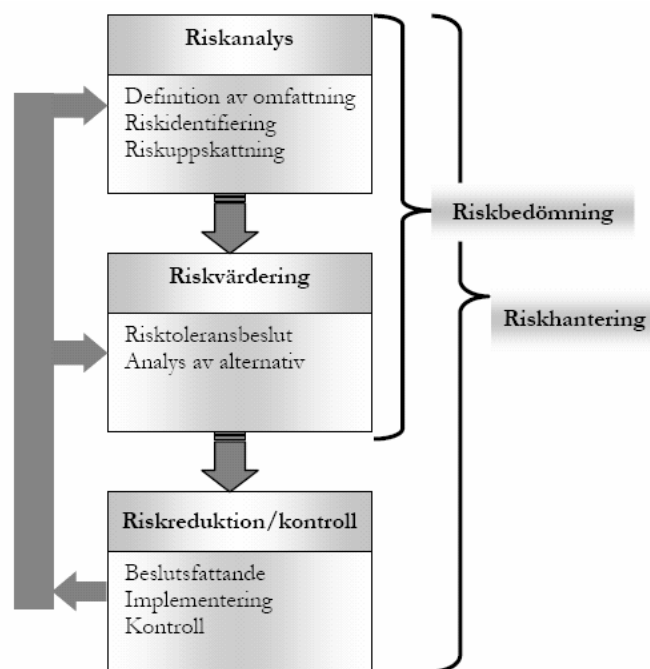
Riskanalys

Definition av omfattning
Riskidentifiering
Riskuppskattning

Riskvärdering

Risktoleransbeslut
Analys av alternativ

Riskreduktion/kontroll

Beslutsfattande
Implementering
Kontroll

Riskbedömning

Riskhantering